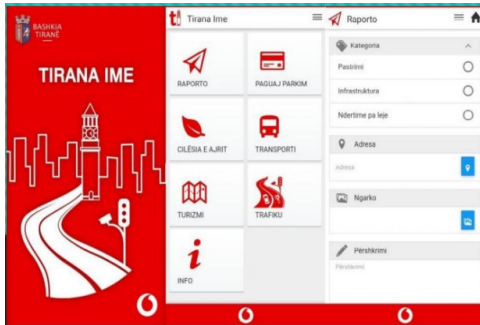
BASHKIA TIRANË

TIRANA IME

Tirana Ime

RAPORTO

PAGUAJ PARKIM

CILËSIA E AJRIT

TRANSPORTI

TURIZMI

TRAFIKU

INFO

Raporto

Kategoria

Pastrimi

Infrastruktura

Ndertime pa leje

Adresa

Adresa

Ngarko

Pershkrimi

Pershkrimi